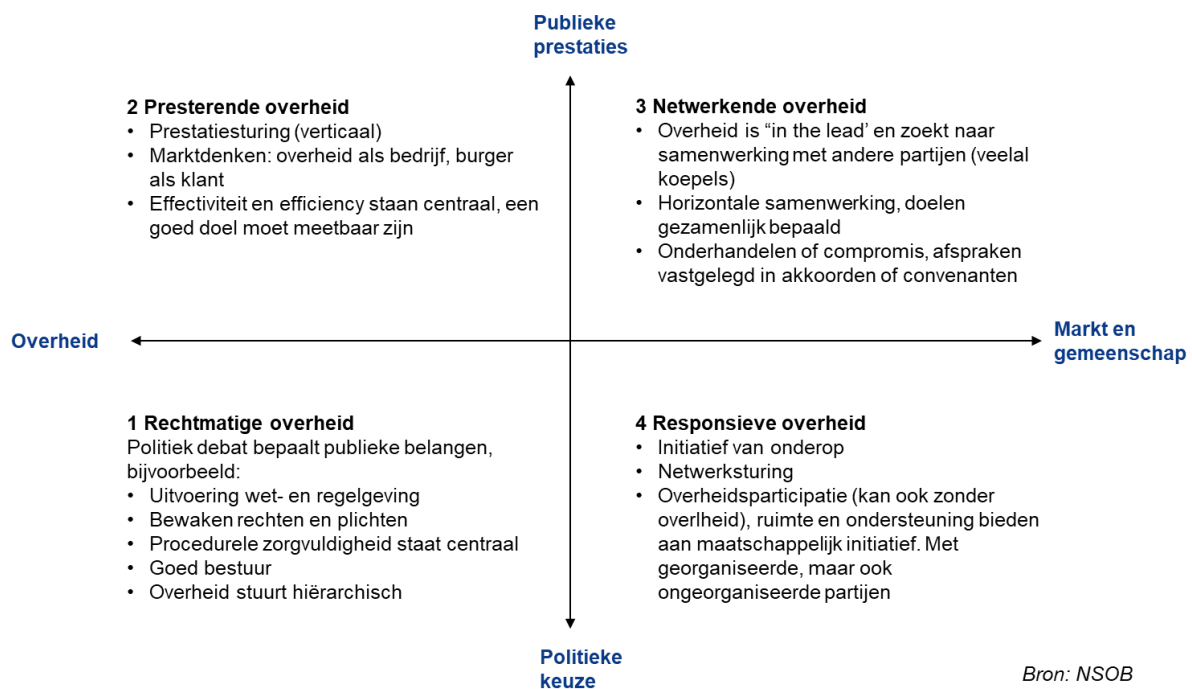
Publieke prestaties

2 Presterende overheid
• Prestatiesturing (verticaal)
• Marktdenken: overheid als bedrijf, burger als klant
• Effectiviteit en efficiency staan centraal, een goed doel moet meetbaar zijn

3 Netwerkende overheid
• Overheid is "in the lead' en zoekt naar samenwerking met andere partijen (veelal koepels)
• Horizontale samenwerking, doelen gezamenlijk bepaald
• Onderhandelen of compromis, afspraken vastgelegd in akkoorden of convenanten

Overheid

Markt en gemeenschap

1 Rechtmatige overheid
Politiek debat bepaalt publieke belangen, bijvoorbeeld:
• Uitvoering wet- en regelgeving
• Bewaken rechten en plichten
• Procedurele zorgvuldigheid staat centraal
• Goed bestuur
• Overheid stuurt hiërarchisch

4 Responsieve overheid
• Initiatief van onderop
• Netwerksturing
• Overheidsparticipatie (kan ook zonder overlheid), ruimte en ondersteuning bieden aan maatschappelijk initiatief. Met georganiseerde, maar ook ongeorganiseerde partijen

Politieke keuze

Bron: NSOB